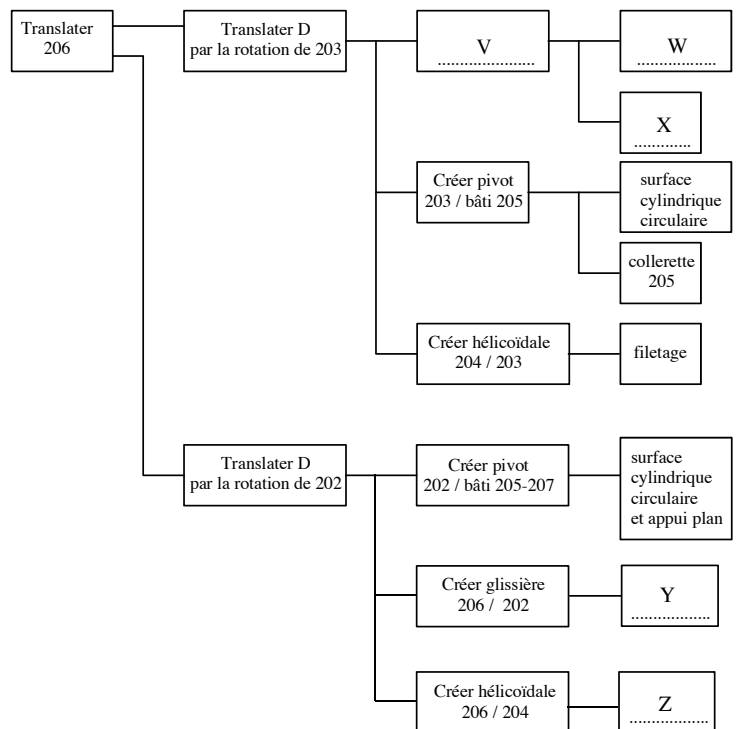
Translater 206

Translater D par la rotation de 203

V ...................

W ...................

X ............

Créer pivot 203 / bâti 205

surface cylindrique circulaire

collerette 205

Créer hélicoïdale 204 / 203

filetage

Translater D par la rotation de 202

Créer pivot 202 / bâti 205-207

surface cylindrique circulaire et appui plan

Créer glissière 206 / 202

Y ...................

Créer hélicoïdale 206 / 204

Z ...................